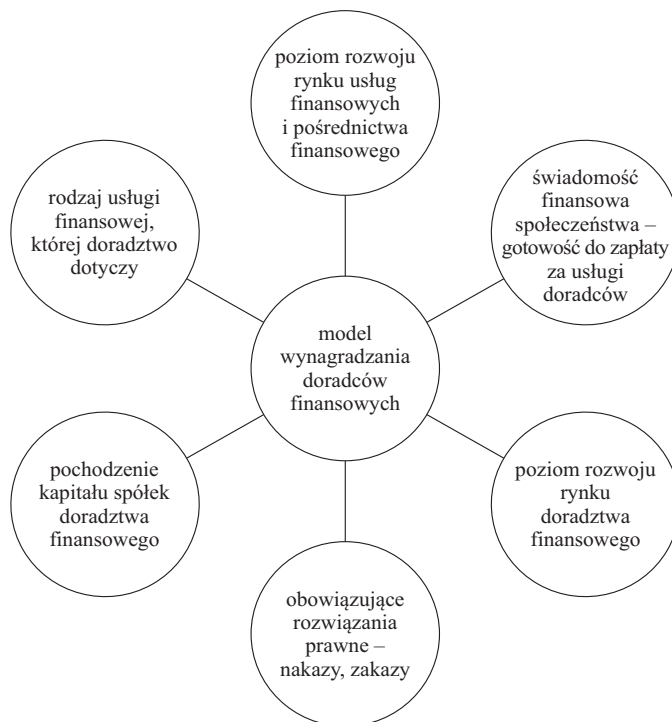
poziom rozwoju rynku usług finansowych i pośrednictwa finansowego

rodzaj usługi finansowej, której doradztwo dotyczy

świadomość finansowa społeczeństwa – gotowość do zapłaty za usługi doradców

model wynagradzania doradców finansowych

pochodzenie kapitału spółek doradztwa finansowego

poziom rozwoju rynku doradztwa finansowego

obowiązujące rozwiązania prawne – nakazy, zakazy